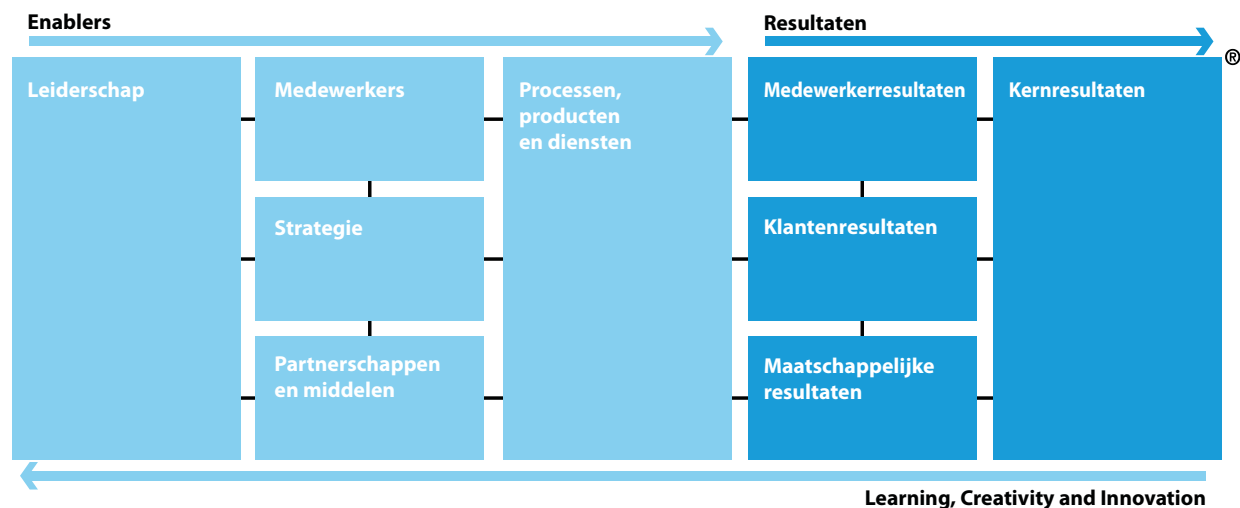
Enablers

Resultaten

®

Leiderschap

Medewerkers

Strategie

Partnerschappen en middelen

Processen, producten en diensten

Medewerkerresultaten

Klantenresultaten

Maatschappelijke resultaten

Kernresultaten

Learning, Creativity and Innovation